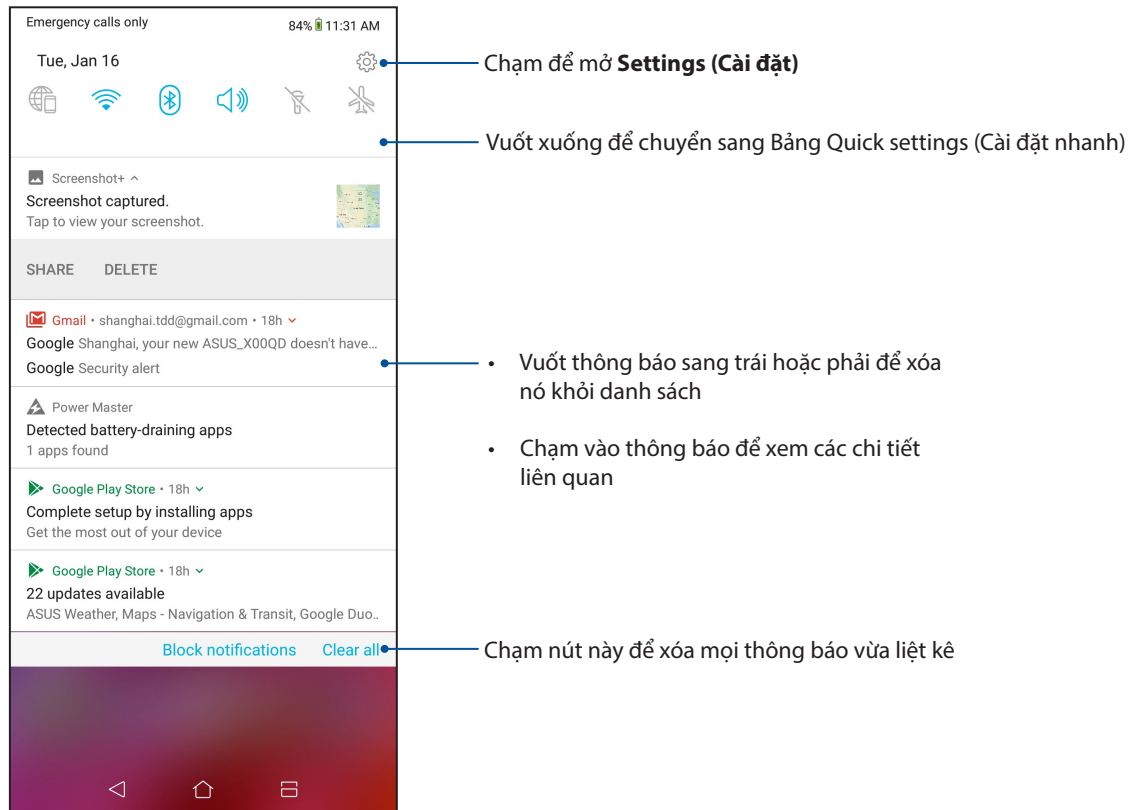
Emergency calls only
84% 11:31 AM

Tue, Jan 16

Screenshot+ ^
Screenshot captured.
Tap to view your screenshot.

SHARE DELETE

Gmail • shanghai.tdd@gmail.com • 18h
Google Shanghai, your new ASUS_X00QD doesn't have...
Google Security alert

Power Master
Detected battery-draining apps
1 apps found

Google Play Store • 18h
Complete setup by installing apps
Get the most out of your device

Google Play Store • 18h
22 updates available
ASUS Weather, Maps - Navigation & Transit, Google Duo..

Block notifications Clear all

Chạm để mở **Settings (Cài đặt)**

Vuốt xuống để chuyển sang Bảng Quick settings (Cài đặt nhanh)

• Vuốt thông báo sang trái hoặc phải để xóa nó khỏi danh sách

• Chạm vào thông báo để xem các chi tiết liên quan

Chạm nút này để xóa mọi thông báo vừa liệt kê